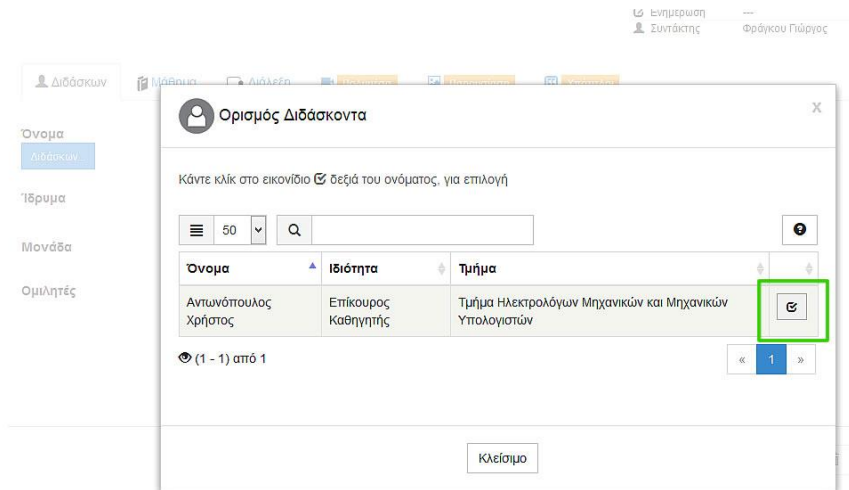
Ενημέρωση ---
Συντάκτης Φράγκου Γιώργος

Διδάσκων Μάθημα Διάλεξη

Όνομα
Διδάσκων

Ίδρυμα

Μονάδα

Ομιλητές

Ορισμός Διδάσκοντα

x

Κάντε κλίκ στο εικονίδιο ☑ δεξιά του ονόματος, για επιλογή

50

| Όνομα | Ιδιότητα | Τμήμα | |
|---|---|---|---|
| Αντωνόπουλος Χρήστος | Επίκουρος Καθηγητής | Τμήμα Ηλεκτρολόγων Μηχανικών και Μηχανικών Υπολογιστών | |

(1 - 1) από 1

« 1 »

Κλείσιμο